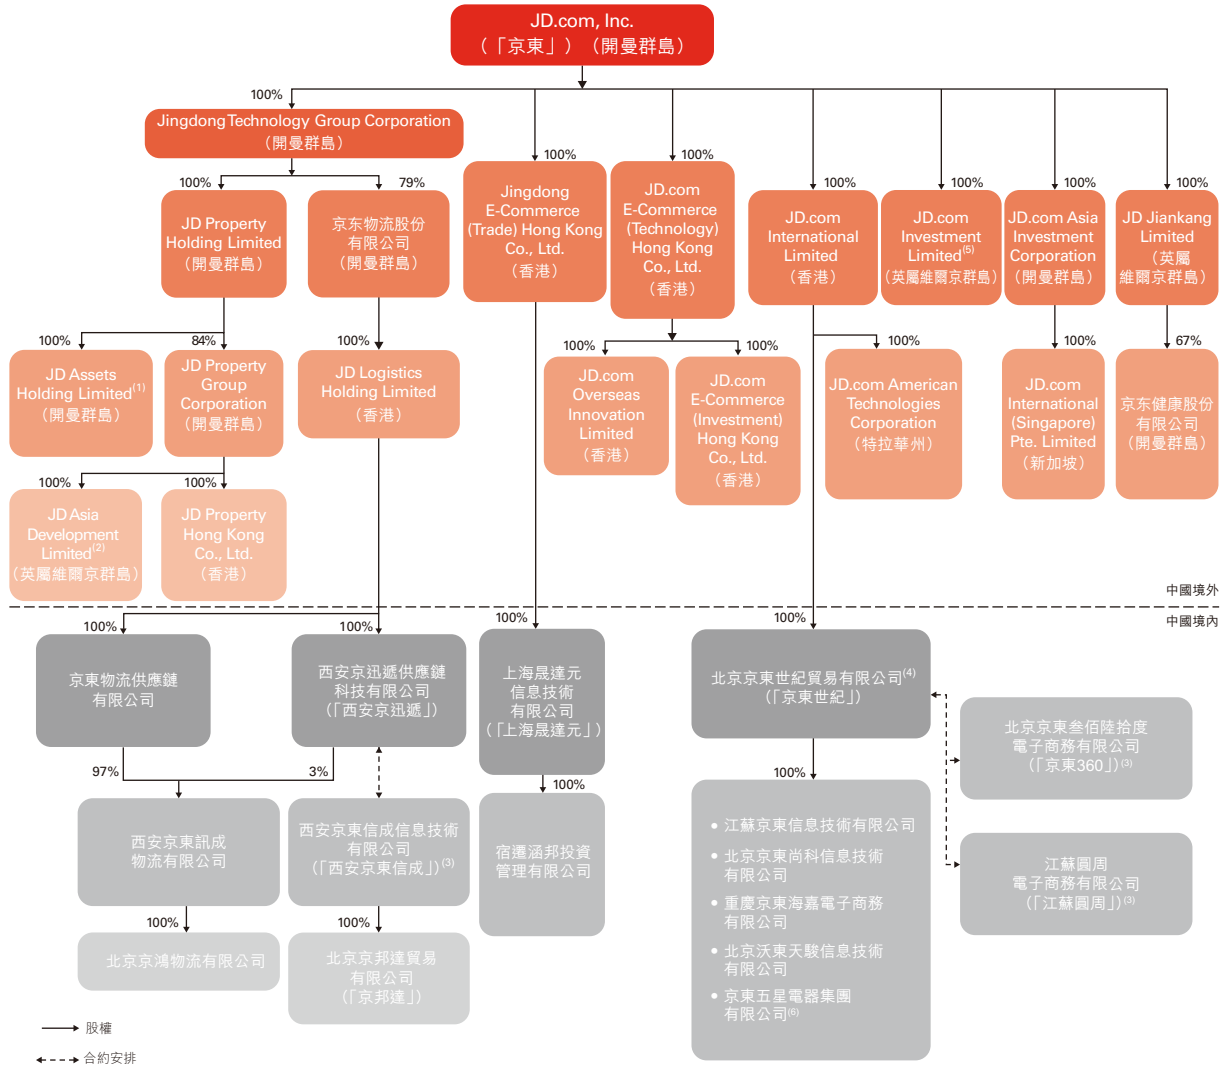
JD.com, Inc.
（「京東」）（開曼群島）

100%
Jingdong Technology Group Corporation
（開曼群島）

100%
JD Property Holding Limited
（開曼群島）

79%
京东物流股份有限公司
（開曼群島）

100%
Jingdong E-Commerce (Trade) Hong Kong Co., Ltd.
（香港）

100%
JD.com E-Commerce (Technology) Hong Kong Co., Ltd.
（香港）

100%
JD.com International Limited
（香港）

100%
JD.com Investment Limited$^{(5)}$
（英屬維爾京群島）

100%
JD.com Asia Investment Corporation
（開曼群島）

100%
JD Jiankang Limited
（英屬維爾京群島）

100%
JD Assets Holding Limited$^{(1)}$
（開曼群島）

84%
JD Property Group Corporation
（開曼群島）

100%
JD Logistics Holding Limited
（香港）

100%
JD.com Overseas Innovation Limited
（香港）

100%
JD.com E-Commerce (Investment) Hong Kong Co., Ltd.
（香港）

100%
JD.com American Technologies Corporation
（特拉華州）

100%
JD.com International (Singapore) Pte. Limited
（新加坡）

67%
京东健康股份有限公司
（開曼群島）

100%
JD Asia Development Limited$^{(2)}$
（英屬維爾京群島）

100%
JD Property Hong Kong Co., Ltd.
（香港）

中國境外
中國境內

100%
京東物流供應鏈有限公司

100%
西安京迅遞供應鏈科技有限公司
（「西安京迅遞」）

100%
上海晟達元信息技術有限公司
（「上海晟達元」）

100%
北京京東世紀貿易有限公司$^{(4)}$
（「京東世紀」）

北京京東叁佰陸拾度電子商務有限公司
（「京東360」）$^{(3)}$

97%
3%
西安京東訊成物流有限公司

西安京東信成信息技術有限公司
（「西安京東信成」）$^{(3)}$

100%
宿遷涵邦投資管理有限公司

100%
• 江蘇京東信息技術有限公司
• 北京京東尚科信息技術有限公司
• 重慶京東海嘉電子商務有限公司
• 北京沃東天駿信息技術有限公司
• 京東五星電器集團有限公司$^{(6)}$

江蘇圓周電子商務有限公司
（「江蘇圓周」）$^{(3)}$

100%
北京京鴻物流有限公司

100%
北京京邦達貿易有限公司
（「京邦達」）

股權
合約安排